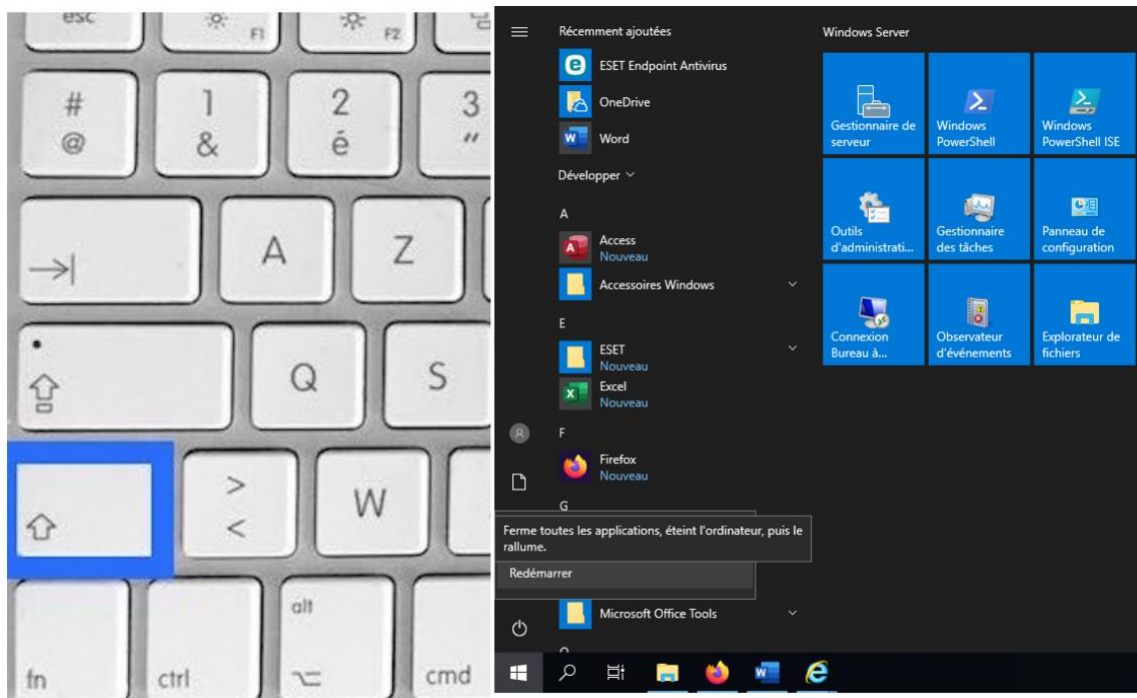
esc
F1
F2
#
@
1
&
2
é
3
"
A
Z
Q
S
>
<
W
alt
fn
ctrl
cmd

Récemment ajoutées
ESET Endpoint Antivirus
OneDrive
Word
Développer
A
Access
Nouveau
Accessoires Windows
E
ESET
Nouveau
Excel
Nouveau
F
Firefox
Nouveau
G
Ferme toutes les applications, éteint l'ordinateur, puis le rallume.
Redémarrer
Microsoft Office Tools

Windows Server
Gestionnaire de serveur
Windows PowerShell
Windows PowerShell ISE
Outils d'administrati...
Gestionnaire des tâches
Panneau de configuration
Connexion Bureau à...
Observateur d'événements
Explorateur de fichiers